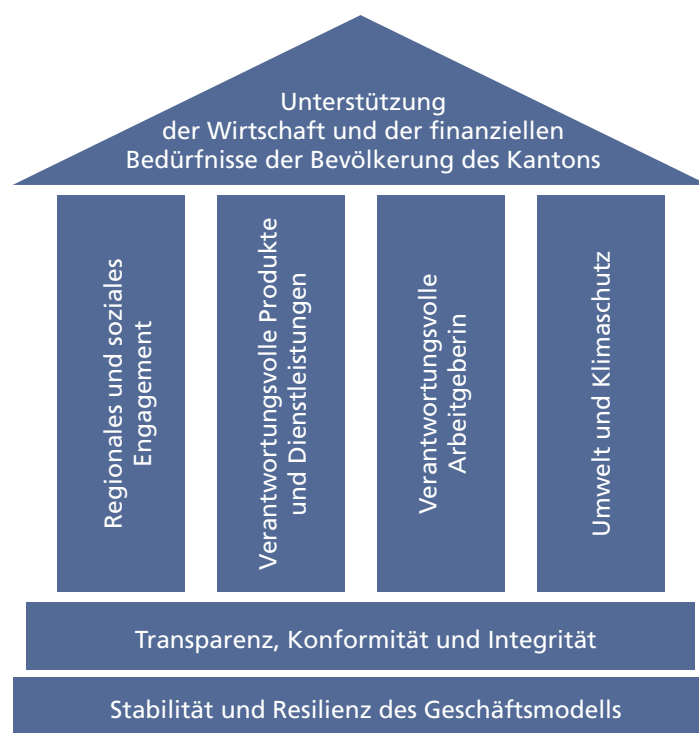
Unterstützung
der Wirtschaft und der finanziellen
Bedürfnisse der Bevölkerung des Kantons

Regionales und soziales Engagement

Verantwortungsvolle Produkte und Dienstleistungen

Verantwortungsvolle Arbeitgeberin

Umwelt und Klimaschutz

Transparenz, Konformität und Integrität

Stabilität und Resilienz des Geschäftsmodells